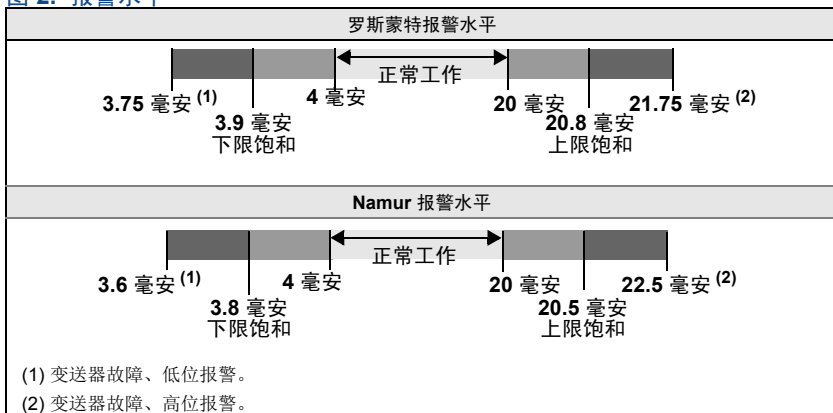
图 2. 报警水平

罗斯蒙特报警水平

正常工作

3.75 毫安 $^{(1)}$
3.9 毫安
下限饱和
4 毫安
20 毫安
20.8 毫安
上限饱和
21.75 毫安 $^{(2)}$

Namur 报警水平

正常工作

3.6 毫安 $^{(1)}$
3.8 毫安
下限饱和
4 毫安
20 毫安
20.5 毫安
上限饱和
22.5 毫安 $^{(2)}$

(1) 变送器故障、低位报警。
(2) 变送器故障、高位报警。